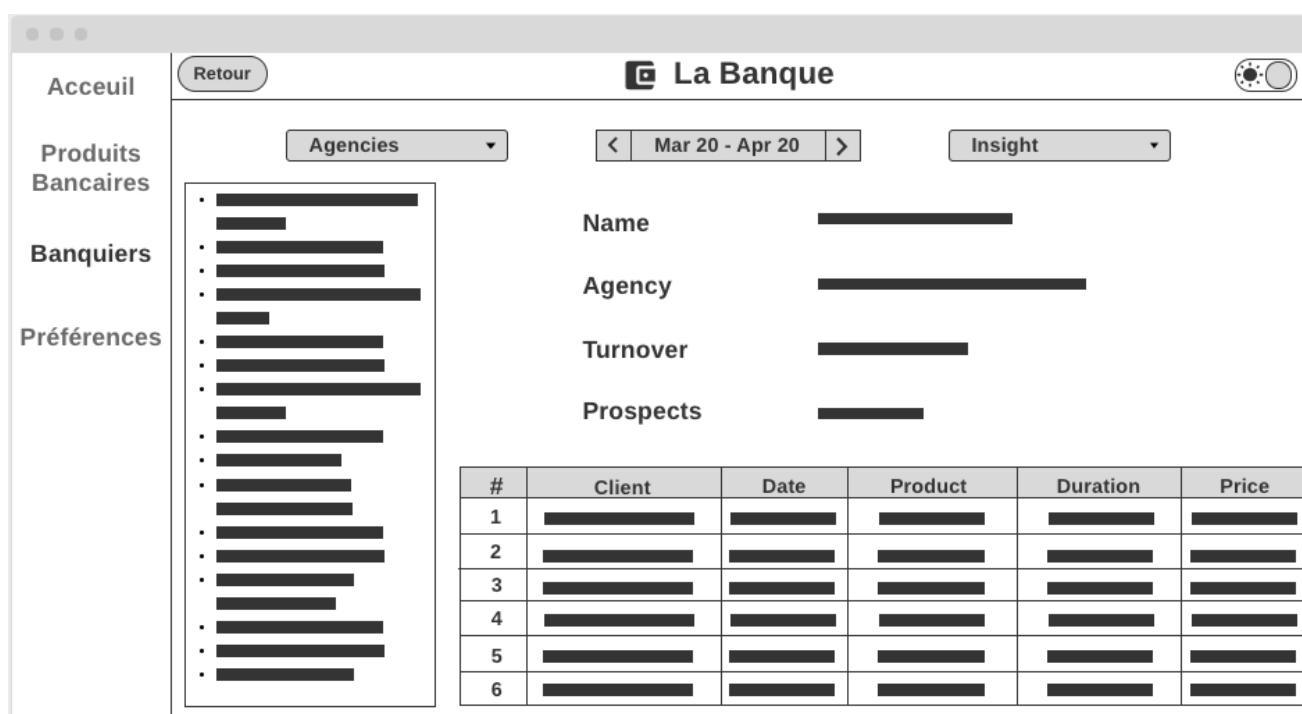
Acceuil

Produits Bancaires

Banquiers

Préférences

Retour

La Banque

Agencies

Mar 20 - Apr 20

Insight

Name

Agency

Turnover

Prospects

| # | Client | Date | Product | Duration | Price |
|---|---|---|---|---|---|
| 1 | | | | | |
| 2 | | | | | |
| 3 | | | | | |
| 4 | | | | | |
| 5 | | | | | |
| 6 | | | | | |